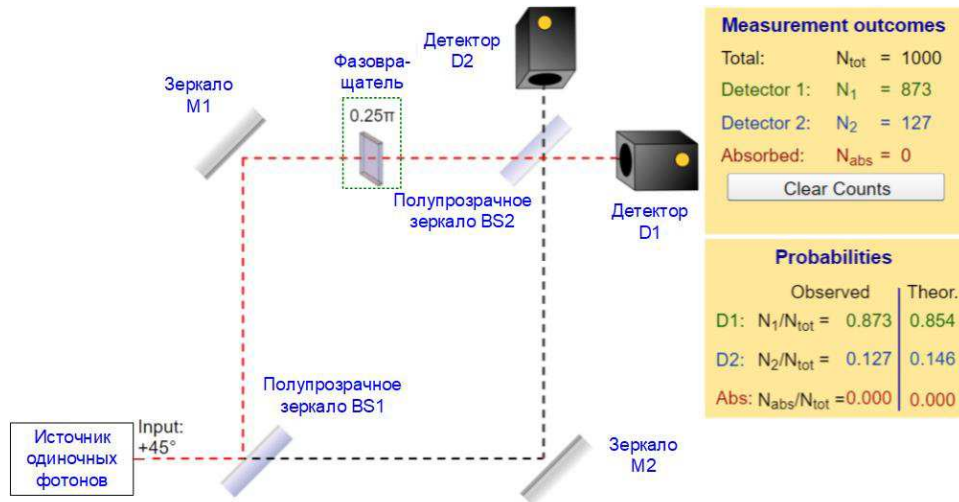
Зеркало M1

Фазовращатель

0.25π

Детектор D2

Полупрозрачное зеркало BS2

Детектор D1

Полупрозрачное зеркало BS1

Источник одиночных фотонов

Input: +45°

Зеркало M2

Measurement outcomes

| | | |
|---|---|---|
| Total: | $N_{tot}$ | = 1000 |
| Detector 1: | $N_1$ | = 873 |
| Detector 2: | $N_2$ | = 127 |
| Absorbed: | $N_{abs}$ | = 0 |

Clear Counts

Probabilities

| | Observed | Theor. |
|---|---|---|
| D1: | $N_1/N_{tot}$ = 0.873 | 0.854 |
| D2: | $N_2/N_{tot}$ = 0.127 | 0.146 |
| Abs: | $N_{abs}/N_{tot}$ = 0.000 | 0.000 |